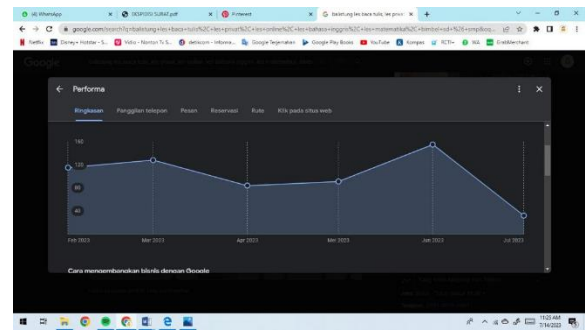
(4) WhatsApp
DISPOSISI SURAT.pdf
Pinterest
baletung les baca tulis, les priva
google.com/search?q=baletung+les+baca+tulis
Netflix
Disney+ Hotstar
Vidio
detikcom
Google Terjemahan
Google Play Books
YouTube
Kompas
RCTI+
WA
GrabMerchant
Google

Performa

Ringkasan
Panggilan telepon
Pesan
Reservasi
Rute
Klik pada situs web

160
120
80
40

Feb 2023
Mar 2023
Apr 2023
Mei 2023
Jun 2023
Jul 2023

Cara mengembangkan bisnis dengan Google

11:23 AM
7/14/2023